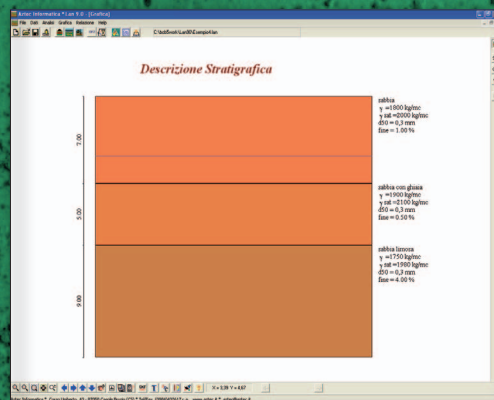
Aztec Informatica * Lan 9.0 - [Grafica]

File Dati Analisi Grafica Relazione Help

C:\AztiSwork\Lan90\Esempio4.lan

Descrizione Stratigrafica

7.00

5.00

9.00

sabbia
$\gamma$ =1800 kg/mc
$\gamma$ sat =2000 kg/mc
d50 = 0,3 mm
fine = 1.00 %

sabbia con ghiaia
$\gamma$ =1900 kg/mc
$\gamma$ sat =2100 kg/mc
d50 = 0,3 mm
fine = 0.50 %

sabbia limosa
$\gamma$ =1750 kg/mc
$\gamma$ sat =1980 kg/mc
d50 = 0,3 mm
fine = 4.00 %

X = 3.39 Y = 4.67

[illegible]